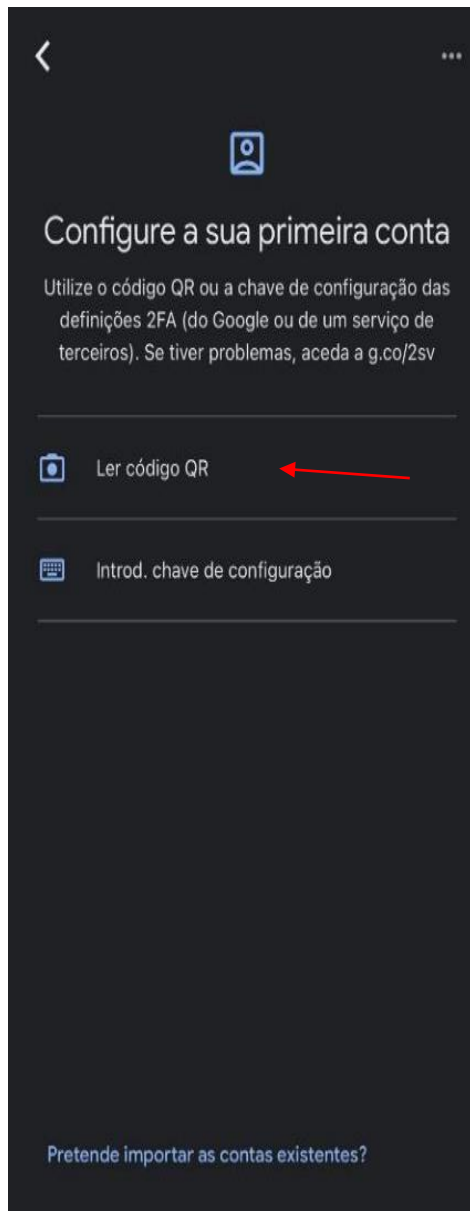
Configure a sua primeira conta

Utilize o código QR ou a chave de configuração das definições 2FA (do Google ou de um serviço de terceiros). Se tiver problemas, aceda a g.co/2sv

Ler código QR

Introd. chave de configuração

Pretende importar as contas existentes?